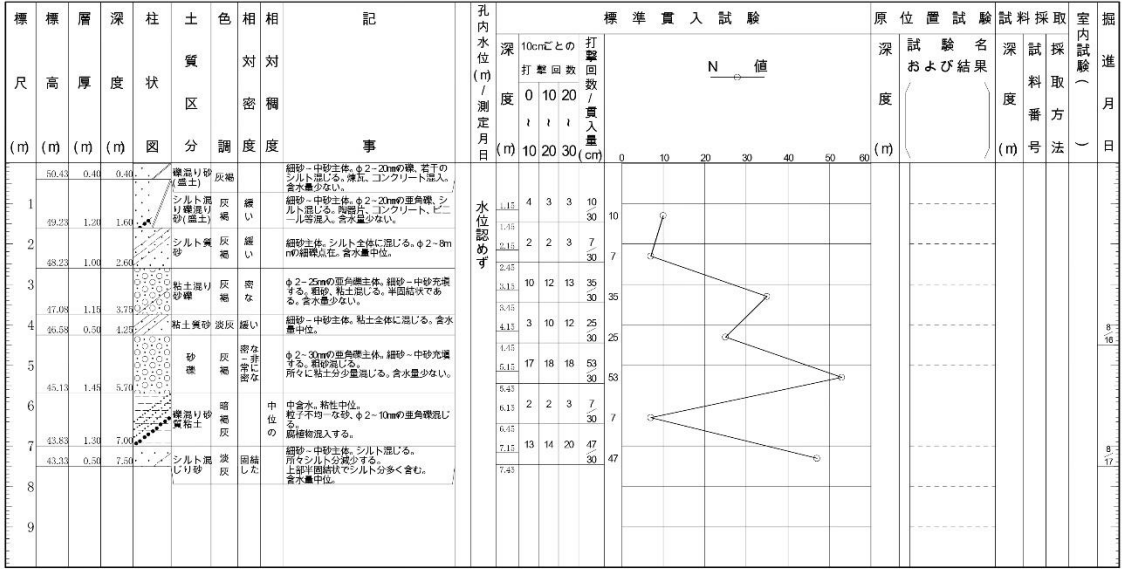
| 標尺 (m) | 標高 (m) | 層厚 (m) | 深度 (m) | 柱状図 | 土質区分 | 色調 | 相対密度 | 相対稠度 | 記事 | 孔内水位(m)/測定月日 | 深度 (m) | 10cmごとの打撃回数 0〜10 | 10〜20 | 20〜30 | 打撃回数/貫入量(cm) | 標準貫入試験 N値 | 原位置試験 深度(m) | 試験名および結果 | 試料採取 深度(m) | 試料番号 | 採取方法 | 室内試験( ) | 掘進月日 |
|---|---|---|---|---|---|---|---|---|---|---|---|---|---|---|---|---|---|---|---|---|---|---|---|
| | 50.43 | 0.40 | 0.40 | | 礫混り砂(盛土) | 灰褐 | | | 細砂~中砂主体。φ2~20mmの礫、若干のシルト混じる。煉瓦、コンクリート屑混入。含水量少ない。 | | | | | | | | | | | | | | |
| 1 | 49.23 | 1.20 | 1.60 | | シルト混り礫混り砂(盛土) | 灰褐 | 緩い | | 細砂~中砂主体。φ2~20mmの亜角礫、シルト混じる。陶器片、コンクリート、ビニール等混入。含水量少ない。 | 水位認めず | 1.15 / 1.45 | 4 | 3 | 3 | 10/30 | 10 | | | | | | | |
| 2 | 48.23 | 1.00 | 2.60 | | シルト質砂 | 灰褐 | 緩い | | 細砂主体。シルト全体に混じる。φ2~8mmの細礫点在。含水量中位。 | | 2.15 / 2.45 | 2 | 2 | 3 | 7/30 | 7 | | | | | | | |
| 3 | 47.08 | 1.15 | 3.75 | | 粘土混り砂礫 | 灰褐 | 密な | | φ2~25mmの亜角礫主体。細砂~中砂充填する。粘土混じる。半固結状である。含水量少ない。 | | 3.15 / 3.45 | 10 | 12 | 13 | 35/30 | 35 | | | | | | | |
| 4 | 46.58 | 0.50 | 4.25 | | 粘土質砂 | 淡灰 | 緩い | | 細砂~中砂主体。粘土全体に混じる。含水量中位。 | | 4.15 / 4.45 | 3 | 10 | 12 | 25/30 | 25 | | | | | | | 8/16 |
| 5 | 45.13 | 1.45 | 5.70 | | 砂礫 | 灰褐 | 密な~非常に密な | | φ2~30mmの亜角礫主体。細砂~中砂充填する。粘砂混じる。所々に粘土分少量混じる。含水量少ない。 | | 5.15 / 5.43 | 17 | 18 | 18 | 53/30 | 53 | | | | | | | |
| 6 | 43.83 | 1.30 | 7.00 | | 礫混り砂質粘土 | 暗褐灰 | | 中位の | 中含水。粘性中位。粒子不均一な砂、φ2~10mmの亜角礫混じる。腐植物混入する。 | | 6.15 / 6.45 | 2 | 2 | 3 | 7/30 | 7 | | | | | | | |
| 7 | 43.33 | 0.50 | 7.50 | | シルト混じり砂 | 淡灰 | 固結した | | 細砂~中砂主体。シルト混じる。所々シルト分混じる。上部半固結状でシルト多く含む。含水量中位。 | | 7.15 / 7.43 | 13 | 14 | 20 | 47/30 | 47 | | | | | | | 8/17 |
| 8 | | | | | | | | | | | | | | | | | | | | | | | |
| 9 | | | | | | | | | | | | | | | | | | | | | | | |

0 10 20 30 40 50 60